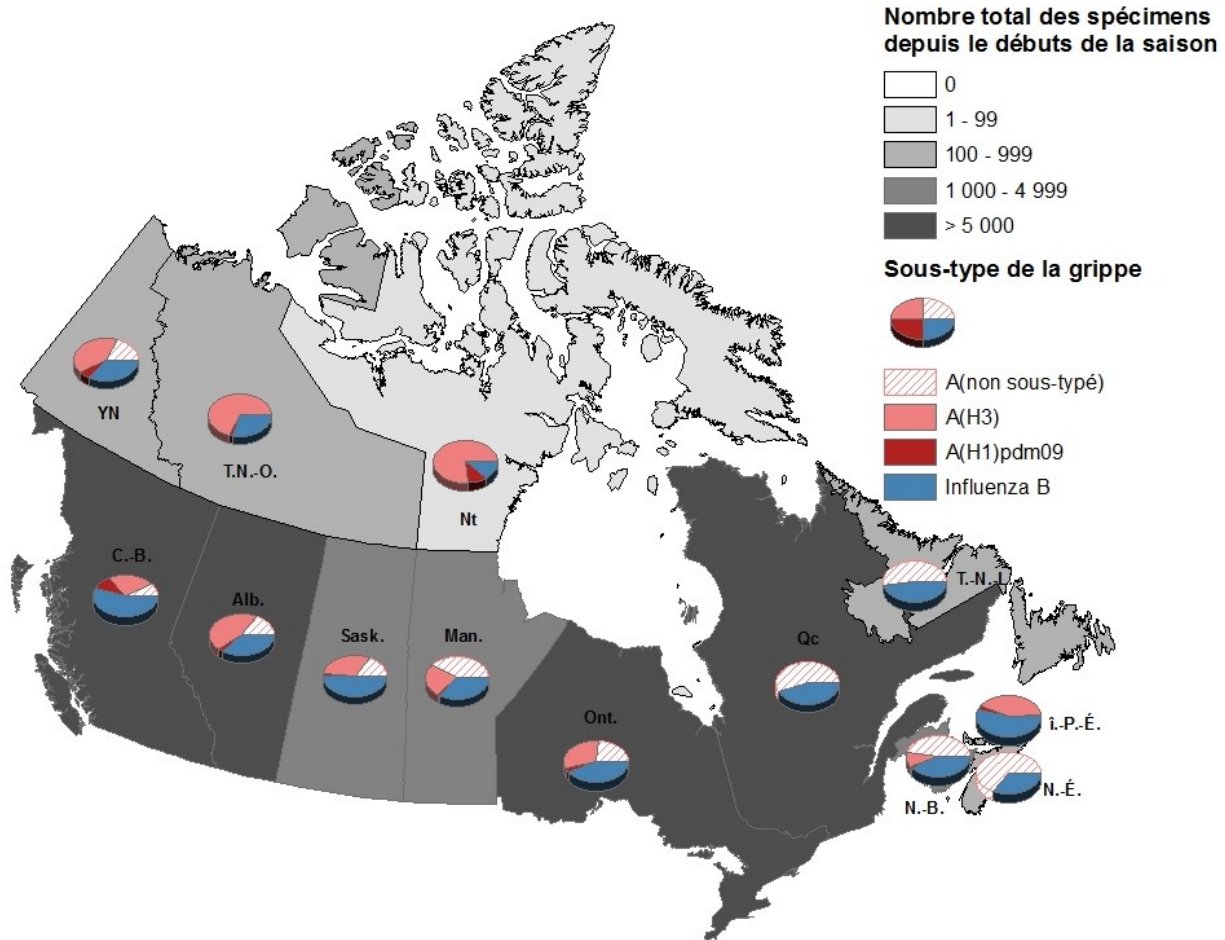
Nombre total des spécimens depuis le débuts de la saison

0
1 - 99
100 - 999
1 000 - 4 999
> 5 000

Sous-type de la grippe

A(non sous-typé)
A(H3)
A(H1)pdm09
Influenza B

YN
T.N.-O.
Nt
C.-B.
Alb.
Sask.
Man.
Ont.
Qc
T.-N.-L.
Î.-P.-É.
N.-B.
N.-É.